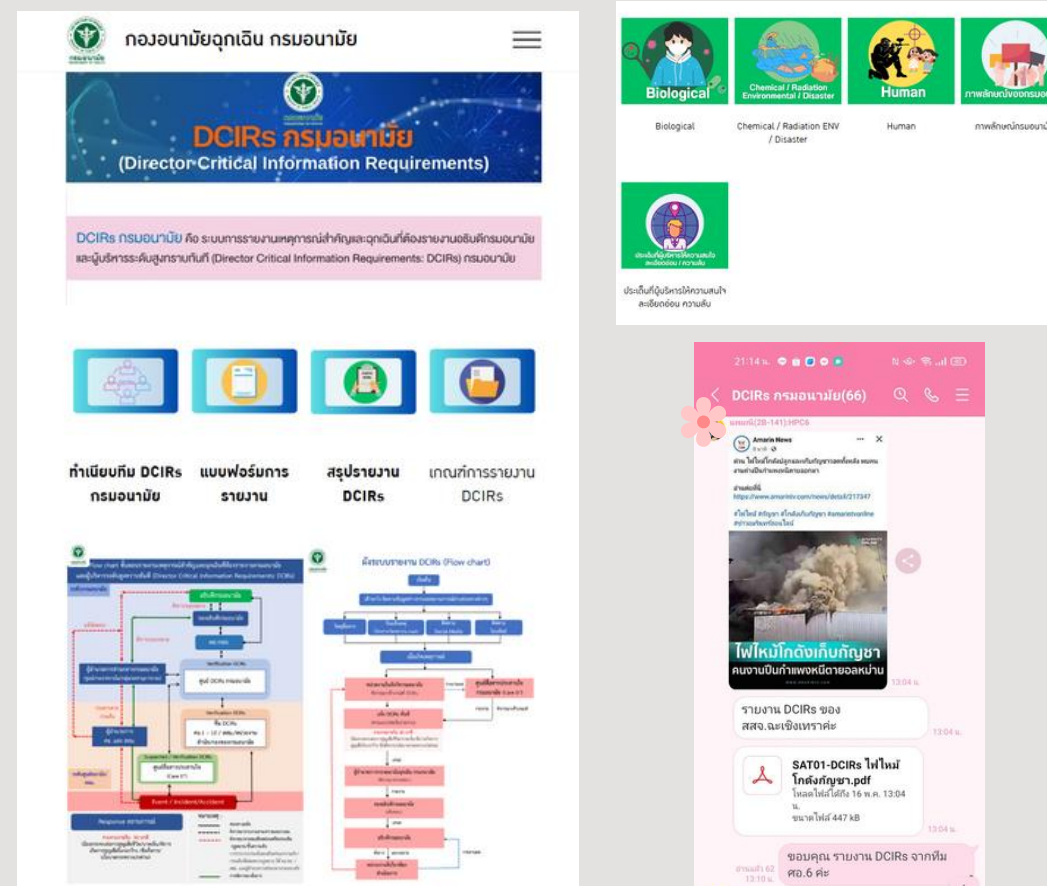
กองอนามัยฉุกเฉิน กรมอนามัย

DCIRs กรมอนามัย
(Director Critical Information Requirements)

DCIRs กรมอนามัย คือ ระบบการรายงานเหตุการณ์สำคัญและฉุกเฉินที่ต้องรายงานอธิบดีกรมอนามัยและผู้บริหารระดับสูงทราบทันที (Director Critical Information Requirements: DCIRs) กรมอนามัย

ทำเนียบทีม DCIRs กรมอนามัย
แบบฟอร์มการรายงาน
สรุปรายงาน DCIRs
เกณฑ์การรายงาน DCIRs

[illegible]

ผังระบบรายงาน DCIRs (Flow chart)

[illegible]

Biological
Chemical / Radiation Environmental / Disaster
Human
ภาพลักษณ์ของกรมอนามัย

Biological
Chemical / Radiation ENV / Disaster
Human
ภาพลักษณ์กรมอนามัย

ประเด็นที่ผู้บริหารให้ความสนใจ ละเอียดอ่อน / ความลับ

ประเด็นที่ผู้บริหารให้ความสนใจ ละเอียดอ่อน ความลับ

21:14 น.

DCIRs กรมอนามัย(66)

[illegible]

Amarin News

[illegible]

https://www.amarintv.com/news/detail/217347

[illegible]

ไฟไหม้โกดังเก็บกัญชา
คนงานปีนกำแพงหนีตายอลหม่าน

13:04 น.

รายงาน DCIRs ของ สสจ.ฉะเชิงเทราค่ะ
13:04 น.

SAT01-DCIRs ไฟไหม้โกดังกัญชา.pdf
โหลดไฟล์ได้ถึง 16 พ.ค. 13:04 น.
ขนาดไฟล์ 447 kB
13:04 น.

อ่านแล้ว 62
13:10 น.
ขอบคุณ รายงาน DCIRs จากทีม ศอ.6 ค่ะ